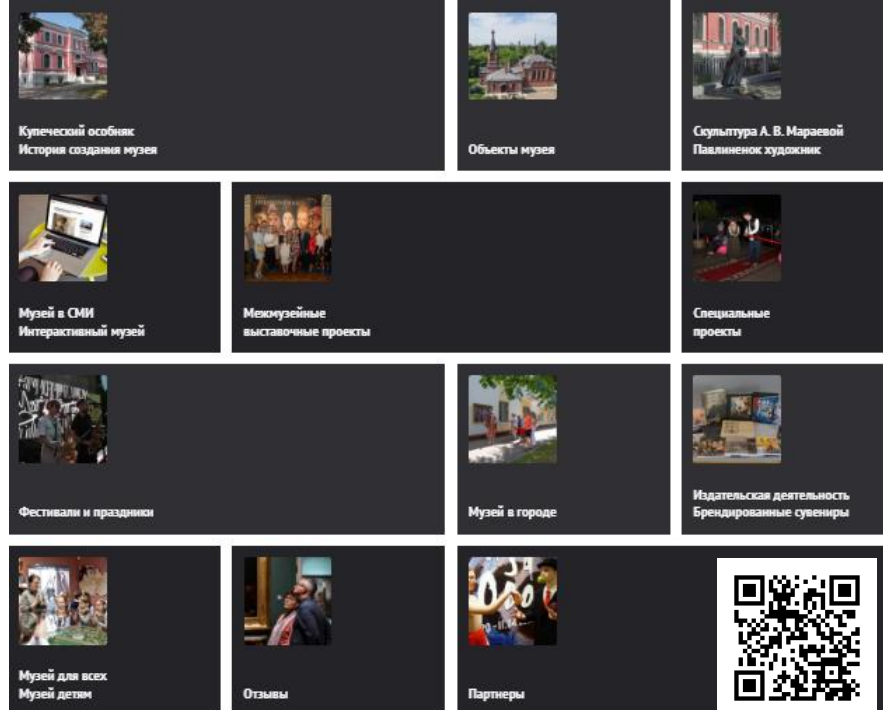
Купеческий особняк
История создания музея

Объекты музея

Скульптура А. В. Мараевой
Павлиненок художник

Музей в СМИ
Интерактивный музей

Межмузейные
выставочные проекты

Специальные
проекты

Фестивали и праздники

Музей в городе

Издательская деятельность
Брендированные сувениры

Музей для всех
Музей детям

Отзывы

Партнеры